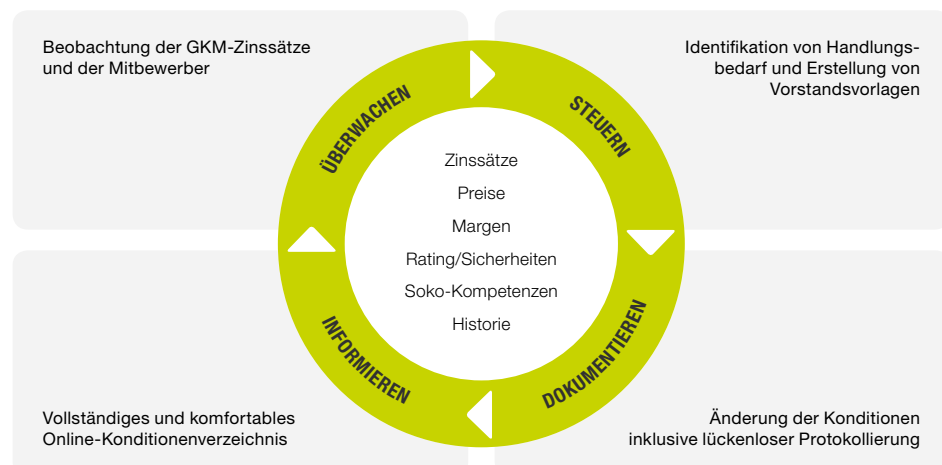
Beobachtung der GKM-Zinssätze und der Mitbewerber

Identifikation von Handlungsbedarf und Erstellung von Vorstandsvorlagen

ÜBERWACHEN

STEUERN

Zinssätze

Preise

Margen

Rating/Sicherheiten

Soko-Kompetenzen

Historie

INFORMIEREN

DOKUMENTIEREN

Vollständiges und komfortables Online-Konditionenverzeichnis

Änderung der Konditionen inklusive lückenloser Protokollierung